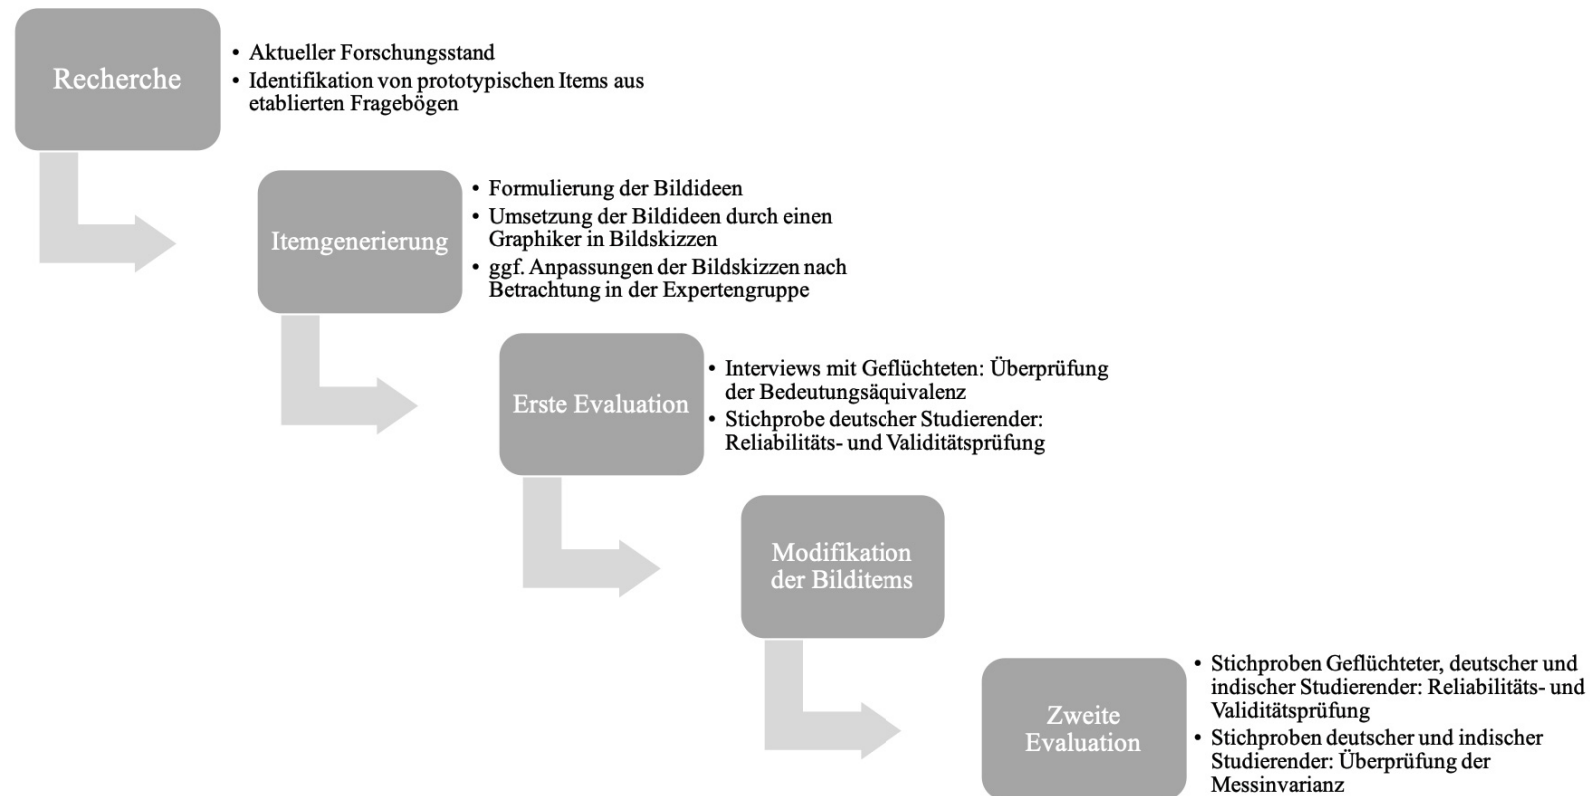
Recherche

• Aktueller Forschungsstand
• Identifikation von prototypischen Items aus etablierten Fragebögen

Itemgenerierung

• Formulierung der Bildideen
• Umsetzung der Bildideen durch einen Graphiker in Bildskizzen
• ggf. Anpassungen der Bildskizzen nach Betrachtung in der Expertengruppe

Erste Evaluation

• Interviews mit Geflüchteten: Überprüfung der Bedeutungsäquivalenz
• Stichprobe deutscher Studierender: Reliabilitäts- und Validitätsprüfung

Modifikation der Bilditems

Zweite Evaluation

• Stichproben Geflüchteter, deutscher und indischer Studierender: Reliabilitäts- und Validitätsprüfung
• Stichproben deutscher und indischer Studierender: Überprüfung der Messinvarianz